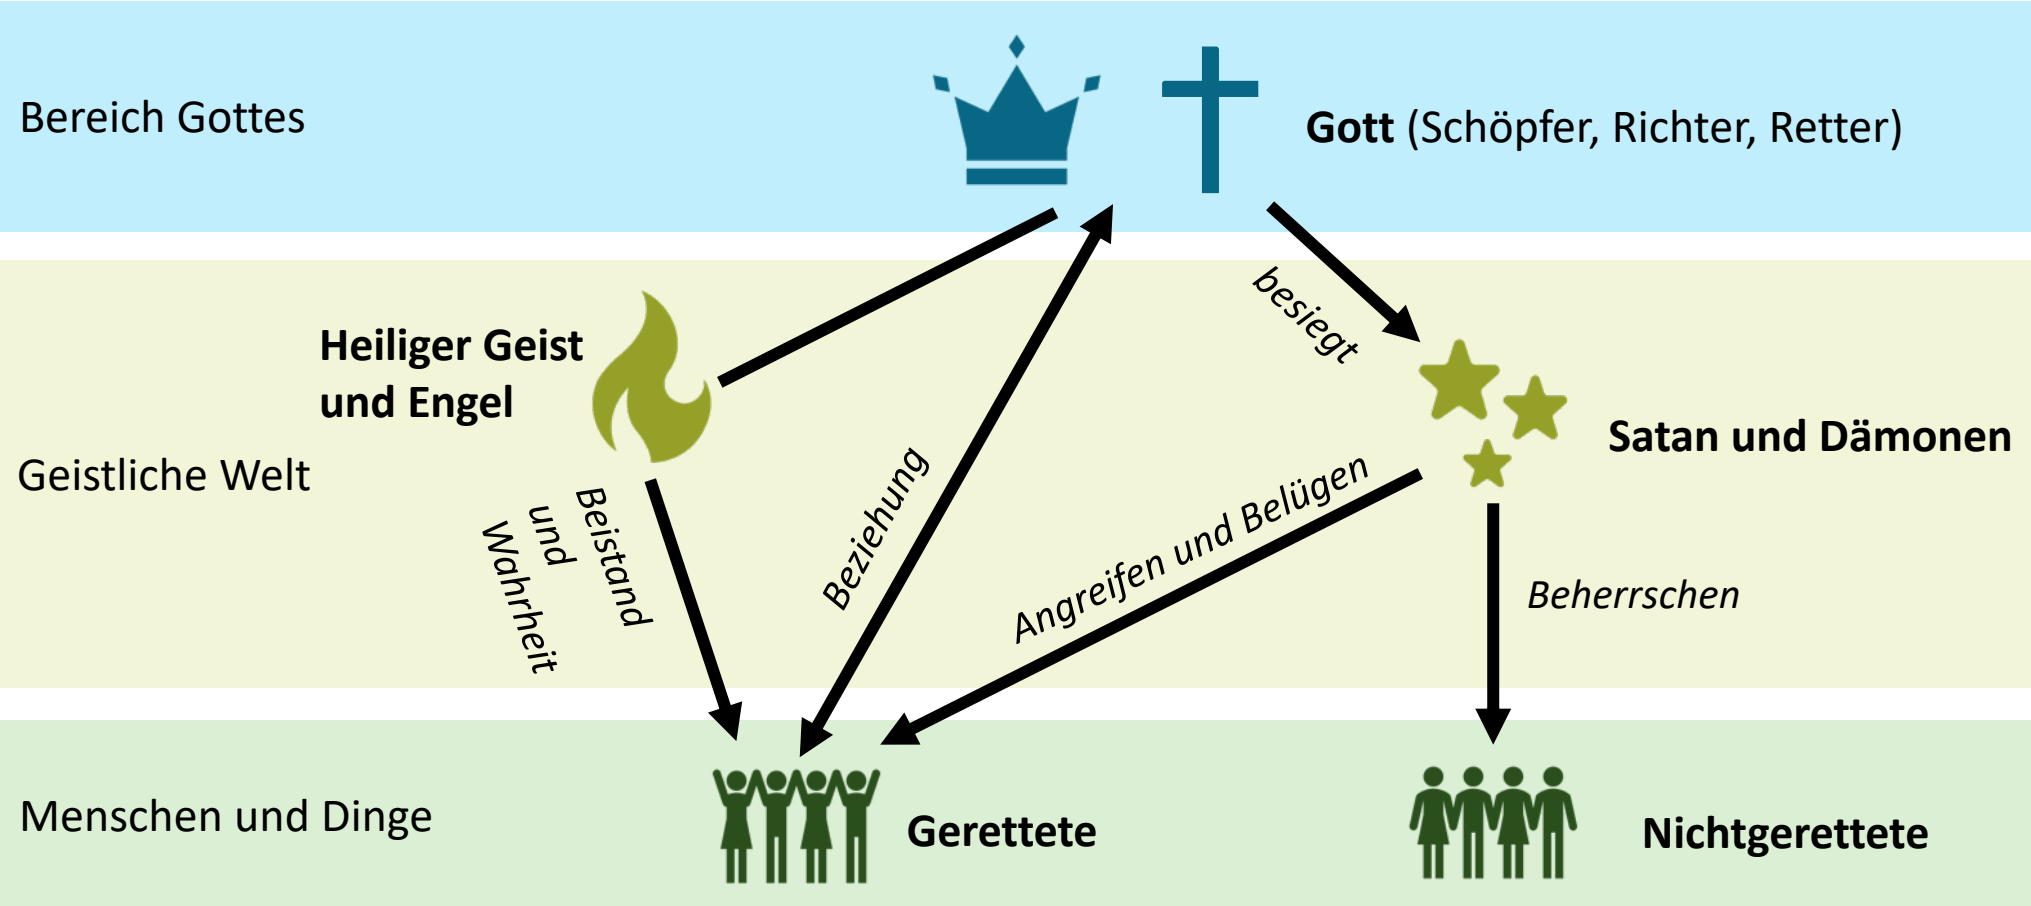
Bereich Gottes

**Gott** (Schöpfer, Richter, Retter)

Heiliger Geist und Engel

besiegt

Geistliche Welt

Satan und Dämonen

Beistand und Wahrheit

Beziehung

Angreifen und Belügen

Beherrschen

Menschen und Dinge

Gerettete

Nichtgerettete